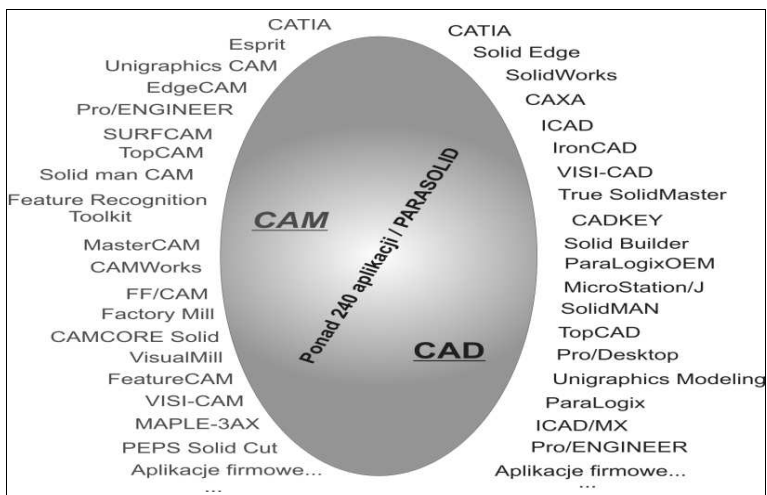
CATIA
Esprit
Unigraphics CAM
EdgeCAM
Pro/ENGINEER
SURFCAM
TopCAM
Solid man CAM
Feature Recognition Toolkit
MasterCAM
CAMWorks
FF/CAM
Factory Mill
CAMCORE Solid
VisualMill
FeatureCAM
VISI-CAM
MAPLE-3AX
PEPS Solid Cut
Aplikacje firmowe...
...

CAM

Ponad 240 aplikacji / PARASOLID

CAD

CATIA
Solid Edge
SolidWorks
CAXA
ICAD
IronCAD
VISI-CAD
True SolidMaster
CADKEY
Solid Builder
ParaLogixOEM
MicroStation/J
SolidMAN
TopCAD
Pro/Desktop
Unigraphics Modeling
ParaLogix
ICAD/MX
Pro/ENGINEER
Aplikacje firmowe...
...